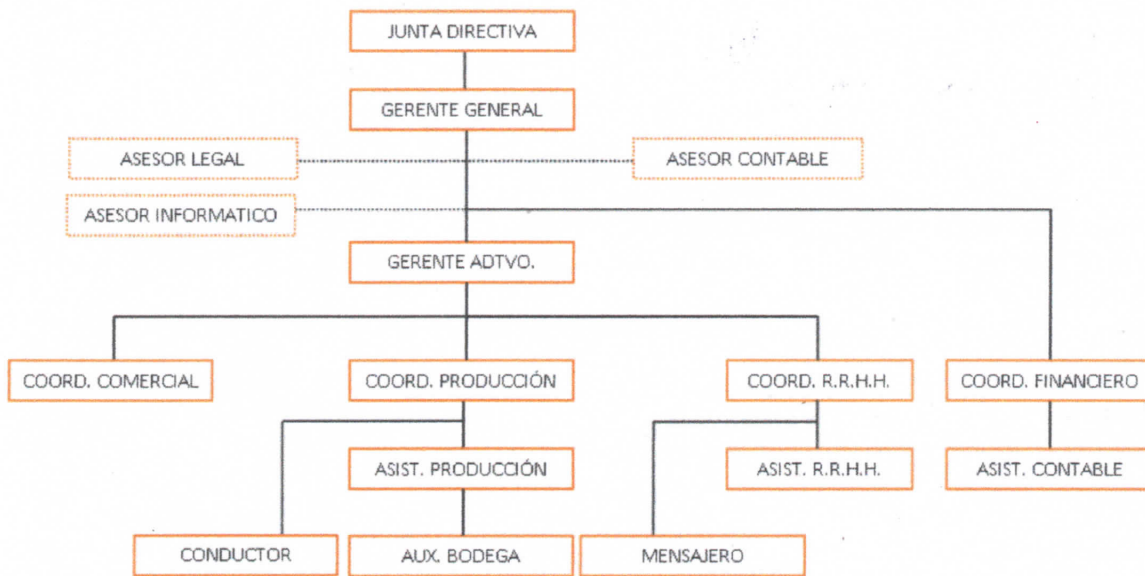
JUNTA DIRECTIVA

GERENTE GENERAL

ASESOR LEGAL

ASESOR CONTABLE

ASESOR INFORMATICO

GERENTE ADTVO.

COORD. COMERCIAL

COORD. PRODUCCIÓN

COORD. R.R.H.H.

COORD. FINANCIERO

ASIST. PRODUCCIÓN

ASIST. R.R.H.H.

ASIST. CONTABLE

CONDUCTOR

AUX. BODEGA

MENSAJERO